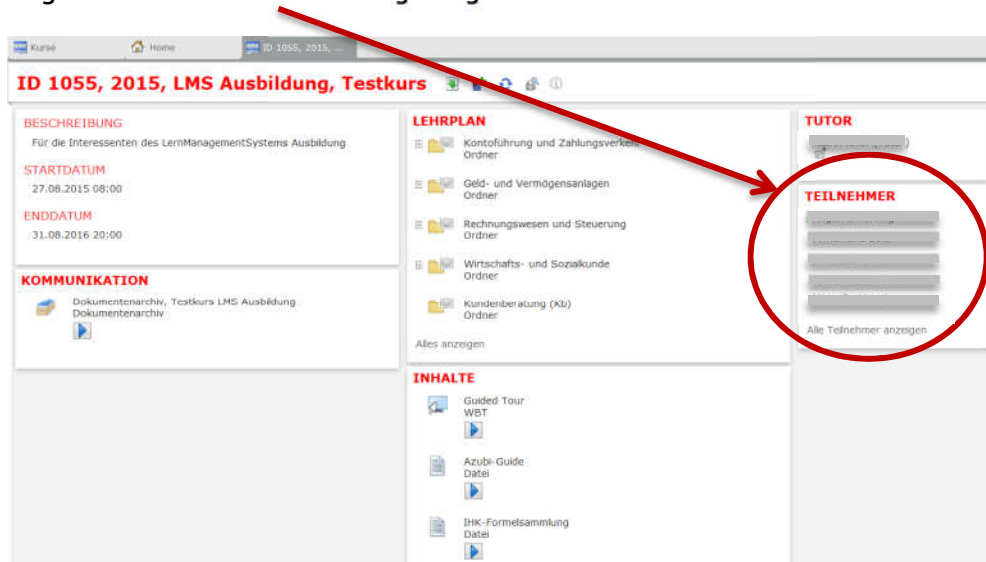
Kurse | Home | ID 1055, 2015, ...

ID 1055, 2015, LMS Ausbildung, Testkurs

BESCHREIBUNG
Für die Interessenten des LernManagementSystems Ausbildung

STARTDATUM
27.08.2015 08:00

ENDDATUM
31.08.2016 20:00

KOMMUNIKATION
Dokumentenarchiv, Testkurs LMS Ausbildung
Dokumentenarchiv

LEHRPLAN
Kontoführung und Zahlungsverkehr
Ordner

Geld- und Vermögensanlagen
Ordner

Rechnungswesen und Steuerung
Ordner

Wirtschafts- und Sozialkunde
Ordner

Kundenberatung (Kb)
Ordner

Alles anzeigen

INHALTE
Guided Tour
WBT

Azubi-Guide
Datei

IHK-Formelsammlung
Datei

TUTOR
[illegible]

TEILNEHMER
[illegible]
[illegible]
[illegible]
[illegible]
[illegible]

Alle Teilnehmer anzeigen